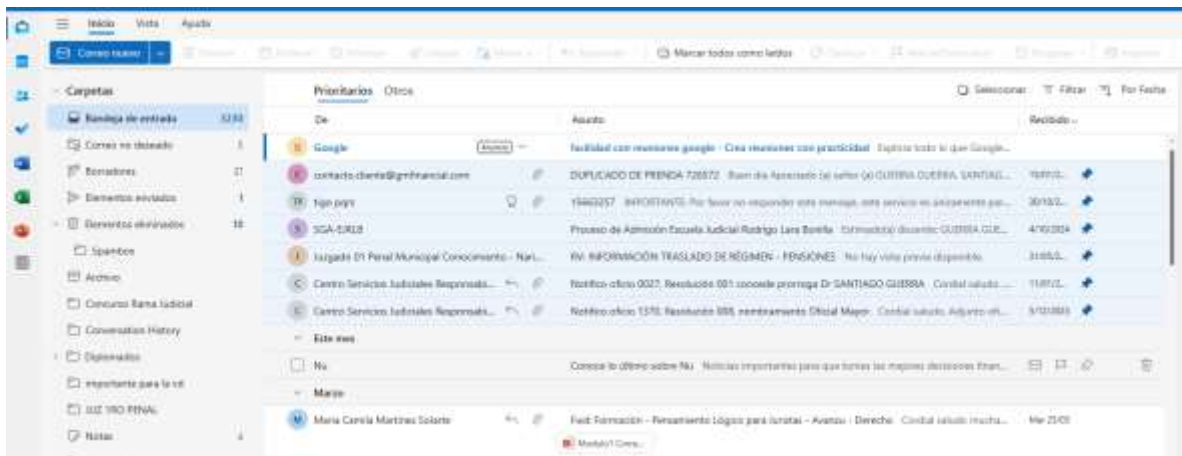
Inicio Vista Ayuda

Correo nuevo

Marcar todos como leídos

Carpetas
Bandeja de entrada 3232
Correo no deseado 1
Borradores 21
Elementos enviados 1
Elementos eliminados 18
Spambox
Archivo
Concurso Rama Judicial
Conversation History
Diplomados
importante para la vil
JUZ 1RO PENAL
Notas 4

Prioritarios Otros

Seleccionar Filtrar Por Fecha

De
Asunto
Recibido

Google Anuncio
Facilidad con reuniones google - Crea reuniones con practicidad Explora todo lo que Google...

contacto.cliente@gmfinancial.com
DUPLICADO DE PRENDA 726572 Buen día Apreciado (a) señor (a) GUERRA GUERRA SANTIAG...

Tigo pqrs
15663257 IMPORTANTE: Por favor no responder este mensaje, este servicio es únicamente par...

SGA-EJRLB
Proceso de Admisión Escuela Judicial Rodrigo Lara Bonilla Estimado(a) discente: GUERRA GUE... 4/10/2024

Juzgado 01 Penal Municipal Conocimiento - Nari...
RV: INFORMACIÓN TRASLADO DE RÉGIMEN - PENSIONES No hay vista previa disponible.

Centro Servicios Judiciales Responsab...
Notifico oficio 0027, Resolución 001 concede prorroga Dr SANTIAGO GUERRA Cordial saludo...

Centro Servicios Judiciales Responsab...
Notifico oficio 1370, Resolución 008, nombramiento Oficial Mayor Cordial saludo. Adjunto oft...

Este mes

Nu
Conoce lo último sobre Nu Noticias importantes para que tomes las mejores decisiones finan...

Marzo

Maria Camila Martinez Solarte
Fwd: Formación - Pensamiento Lógico para Juristas - Avanzo - Derecho Cordial saludo mucha... Mar 25/03

Modulo1 Curso...